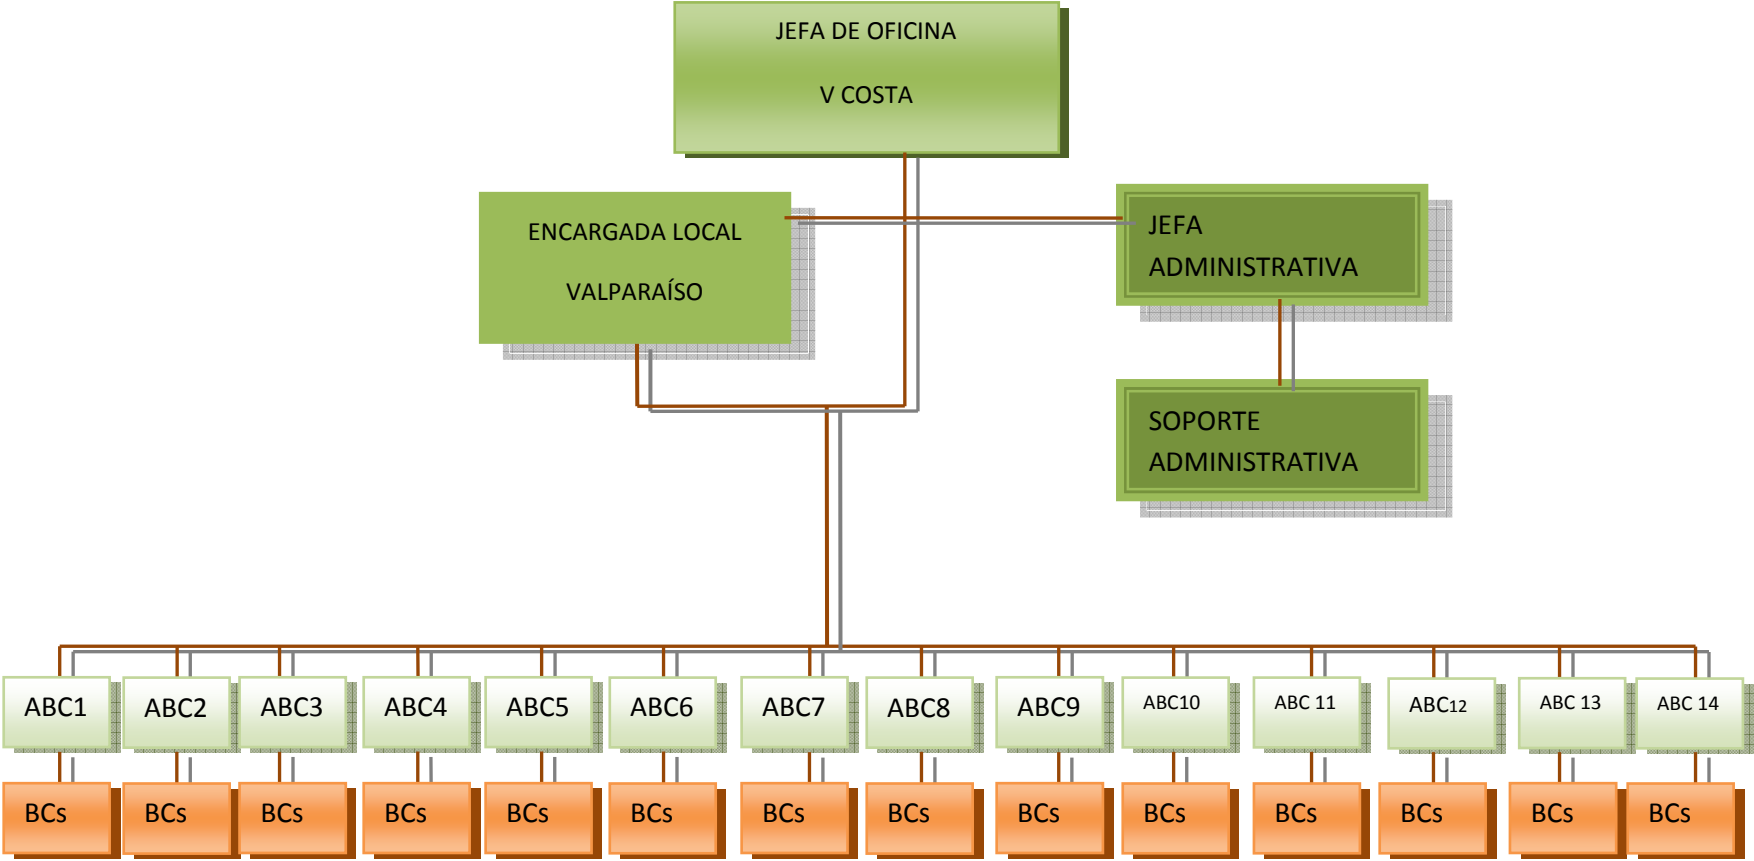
JEFA DE OFICINA

V COSTA

ENCARGADA LOCAL

VALPARAÍSO

JEFA ADMINISTRATIVA

SOPORTE ADMINISTRATIVA

ABC1
ABC2
ABC3
ABC4
ABC5
ABC6
ABC7
ABC8
ABC9
ABC10
ABC 11
ABC12
ABC 13
ABC 14

BCs
BCs
BCs
BCs
BCs
BCs
BCs
BCs
BCs
BCs
BCs
BCs
BCs
BCs